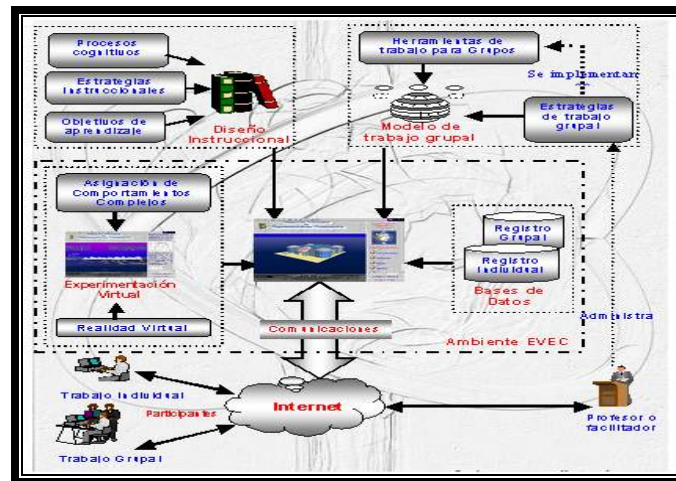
Procesos cognitivos

Estrategias instruccionales

Objetivos de aprendizaje

Diseño Instruccional

Herramientas de trabajo para Grupos

Se implementan

Modelo de trabajo grupal

Estrategias de trabajo grupal

Asignación de Comportamientos Complejos

Experimentación Virtual

Realidad Virtual

Registro Grupal

Registro Individual

Bases de Datos

Administra

Comunicaciones

Ambiente EVEC

Trabajo Individual

Participantes

Internet

Profesor o facilitador

Trabajo Grupal